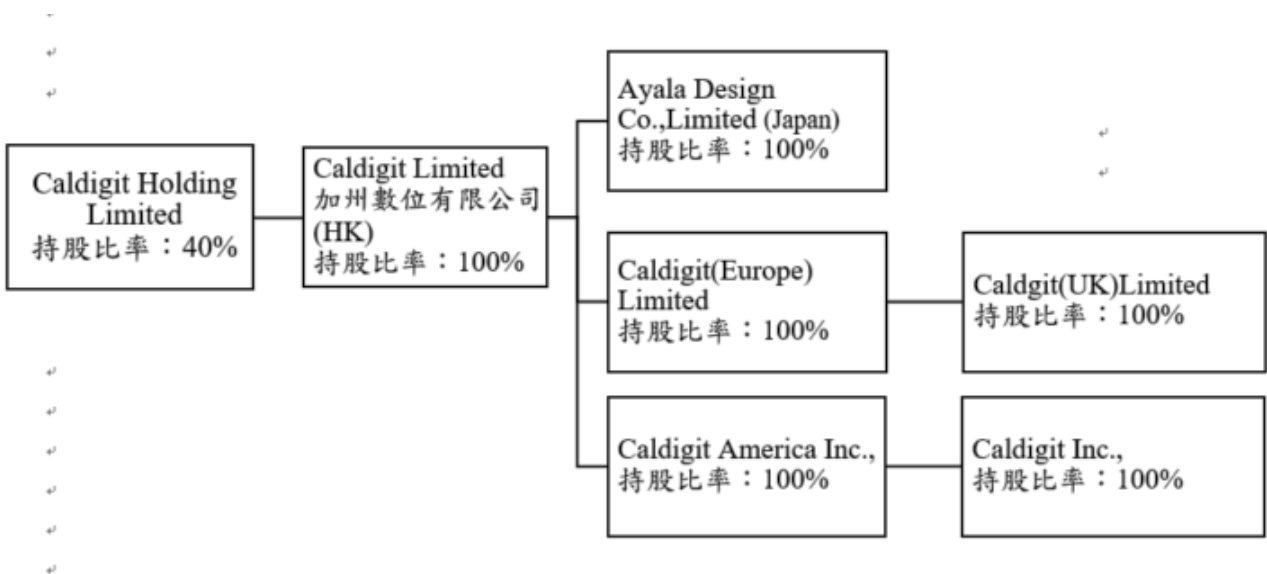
Caldigit Holding Limited
持股比率：40%

Caldigit Limited
加州數位有限公司
(HK)
持股比率：100%

Ayala Design Co.,Limited (Japan)
持股比率：100%

Caldigit(Europe) Limited
持股比率：100%

Caldgit(UK)Limited
持股比率：100%

Caldigit America Inc.,
持股比率：100%

Caldigit Inc.,
持股比率：100%